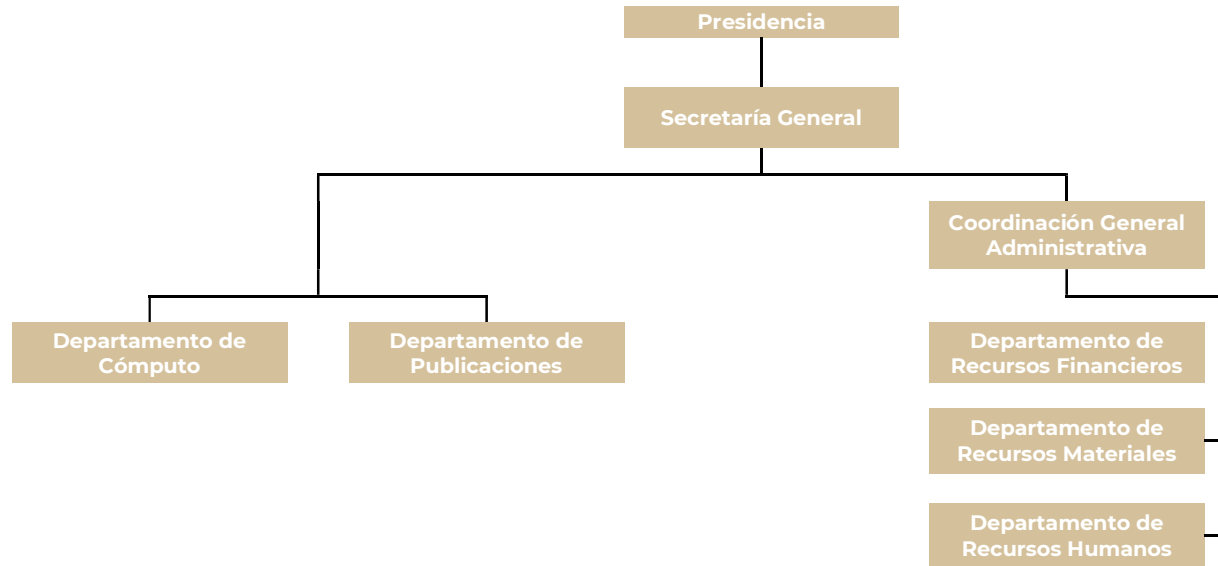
Presidencia

Secretaría General

Coordinación General Administrativa

Departamento de Cómputo

Departamento de Publicaciones

Departamento de Recursos Financieros

Departamento de Recursos Materiales

Departamento de Recursos Humanos